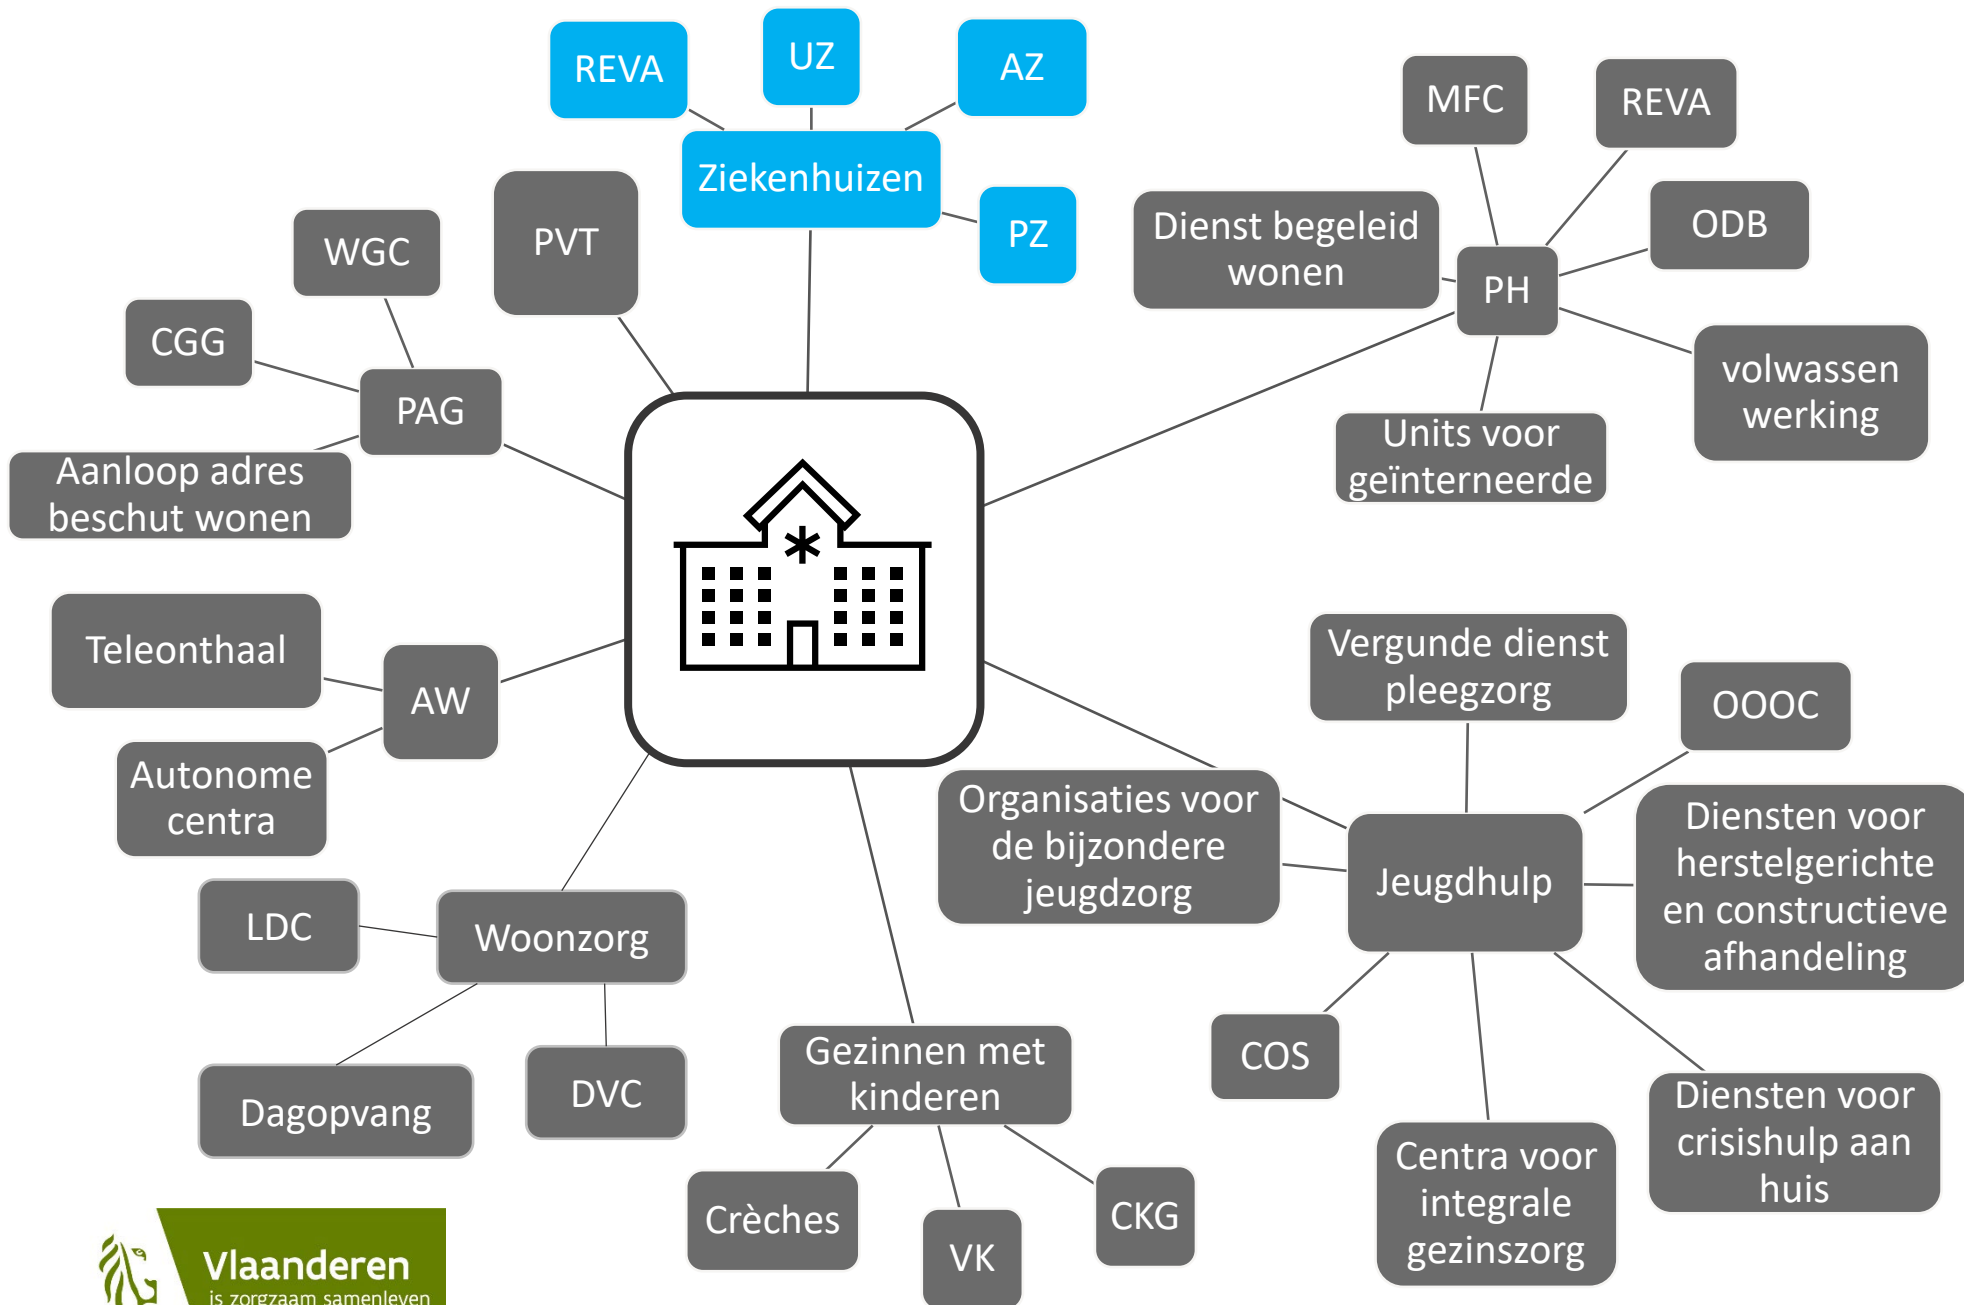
REVA

UZ

AZ

Ziekenhuizen

PZ

PVT

WGC

CGG

PAG

Aanloop adres beschut wonen

MFC

REVA

Dienst begeleid wonen

PH

ODB

volwassen werking

Units voor geïnterneerde

Teleonthaal

AW

Autonome centra

Vergunde dienst pleegzorg

OOOC

Organisaties voor de bijzondere jeugdzorg

Jeugdhulp

Diensten voor herstelgerichte en constructieve afhandeling

LDC

Woonzorg

Dagopvang

DVC

Gezinnen met kinderen

Crèches

VK

CKG

COS

Centra voor integrale gezinszorg

Diensten voor crisishulp aan huis

Vlaanderen
is zorgzaam samenleven